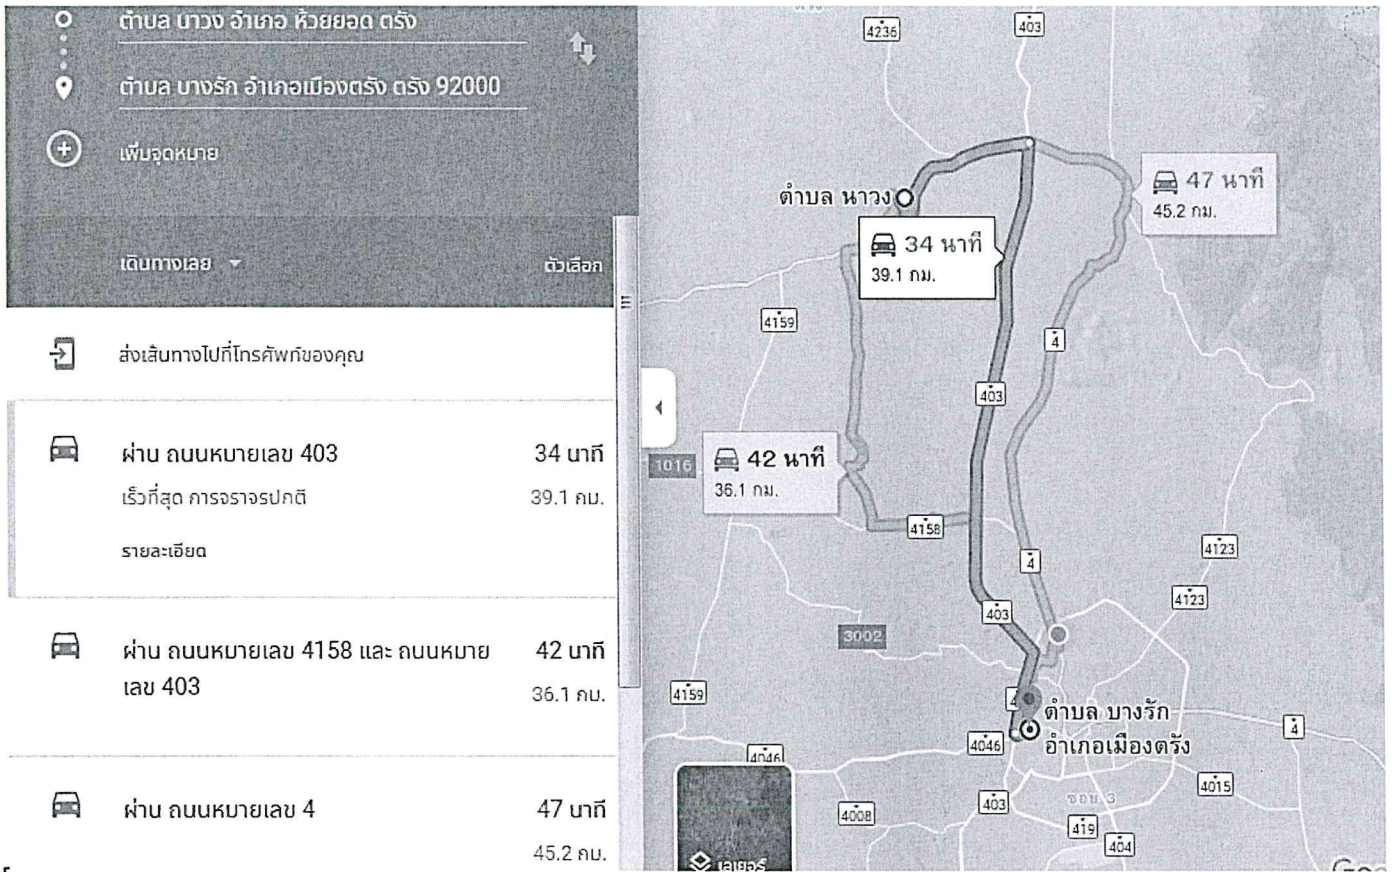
ตำบล นาวง อำเภอ ห้วยยอด ตรัง

ตำบล บางรัก อำเภอเมืองตรัง ตรัง 92000

เพิ่มจุดหมาย

เดินทางเลย

ตัวเลือก

ส่งเส้นทางไปที่โทรศัพท์ของคุณ

ผ่าน ถนนหมายเลข 403 34 นาที
เร็วที่สุด การจราจรปกติ 39.1 กม.
รายละเอียด

ผ่าน ถนนหมายเลข 4158 และ ถนนหมายเลข 403 42 นาที
36.1 กม.

ผ่าน ถนนหมายเลข 4 47 นาที
45.2 กม.

4236
403
ตำบล นาวง
47 นาที
45.2 กม.
34 นาที
39.1 กม.
4159
4
403
1016
42 นาที
36.1 กม.
4158
4
4123
4123
403
3002
4159
4
ตำบล บางรัก
อำเภอเมืองตรัง
4046
4046
4
403
4015
4008
419
404
เลเยอร์
Goo